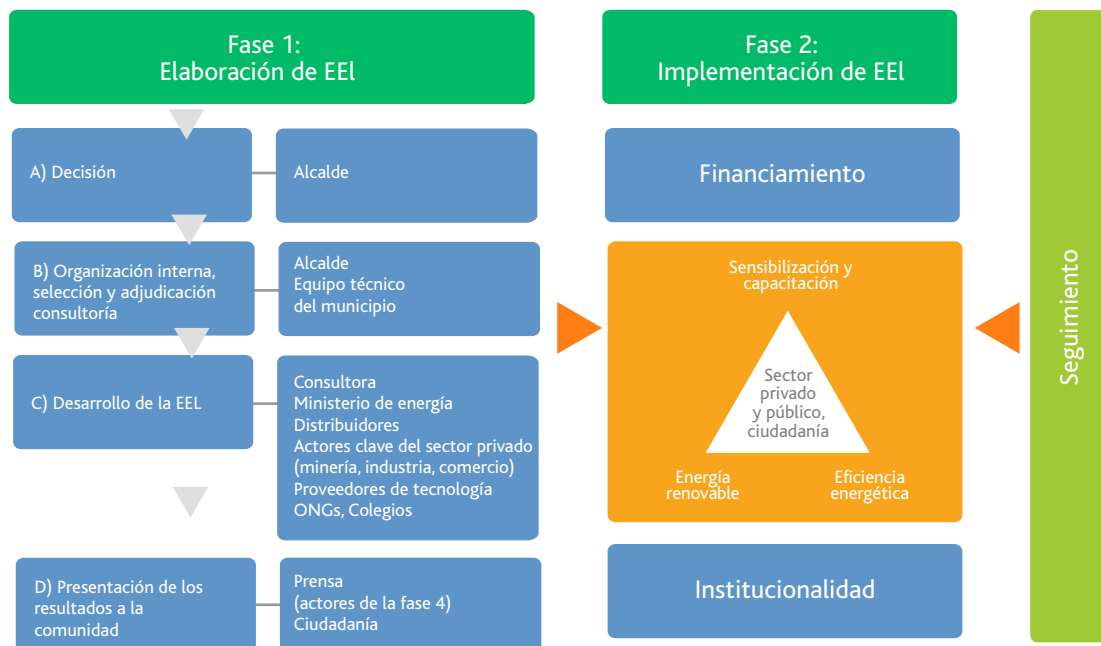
Fase 1:
Elaboración de EEl

A) Decisión

Alcalde

B) Organización interna, selección y adjudicación consultoría

Alcalde
Equipo técnico del municipio

C) Desarrollo de la EEL

Consultora
Ministerio de energía
Distribuidores
Actores clave del sector privado (minería, industria, comercio)
Proveedores de tecnología
ONGs, Colegios

D) Presentación de los resultados a la comunidad

Prensa
(actores de la fase 4)
Ciudadanía

Fase 2:
Implementación de EEl

Financiamiento

Sensibilización y capacitación

Sector privado y público, ciudadanía

Energía renovable

Eficiencia energética

Institucionalidad

Seguimiento